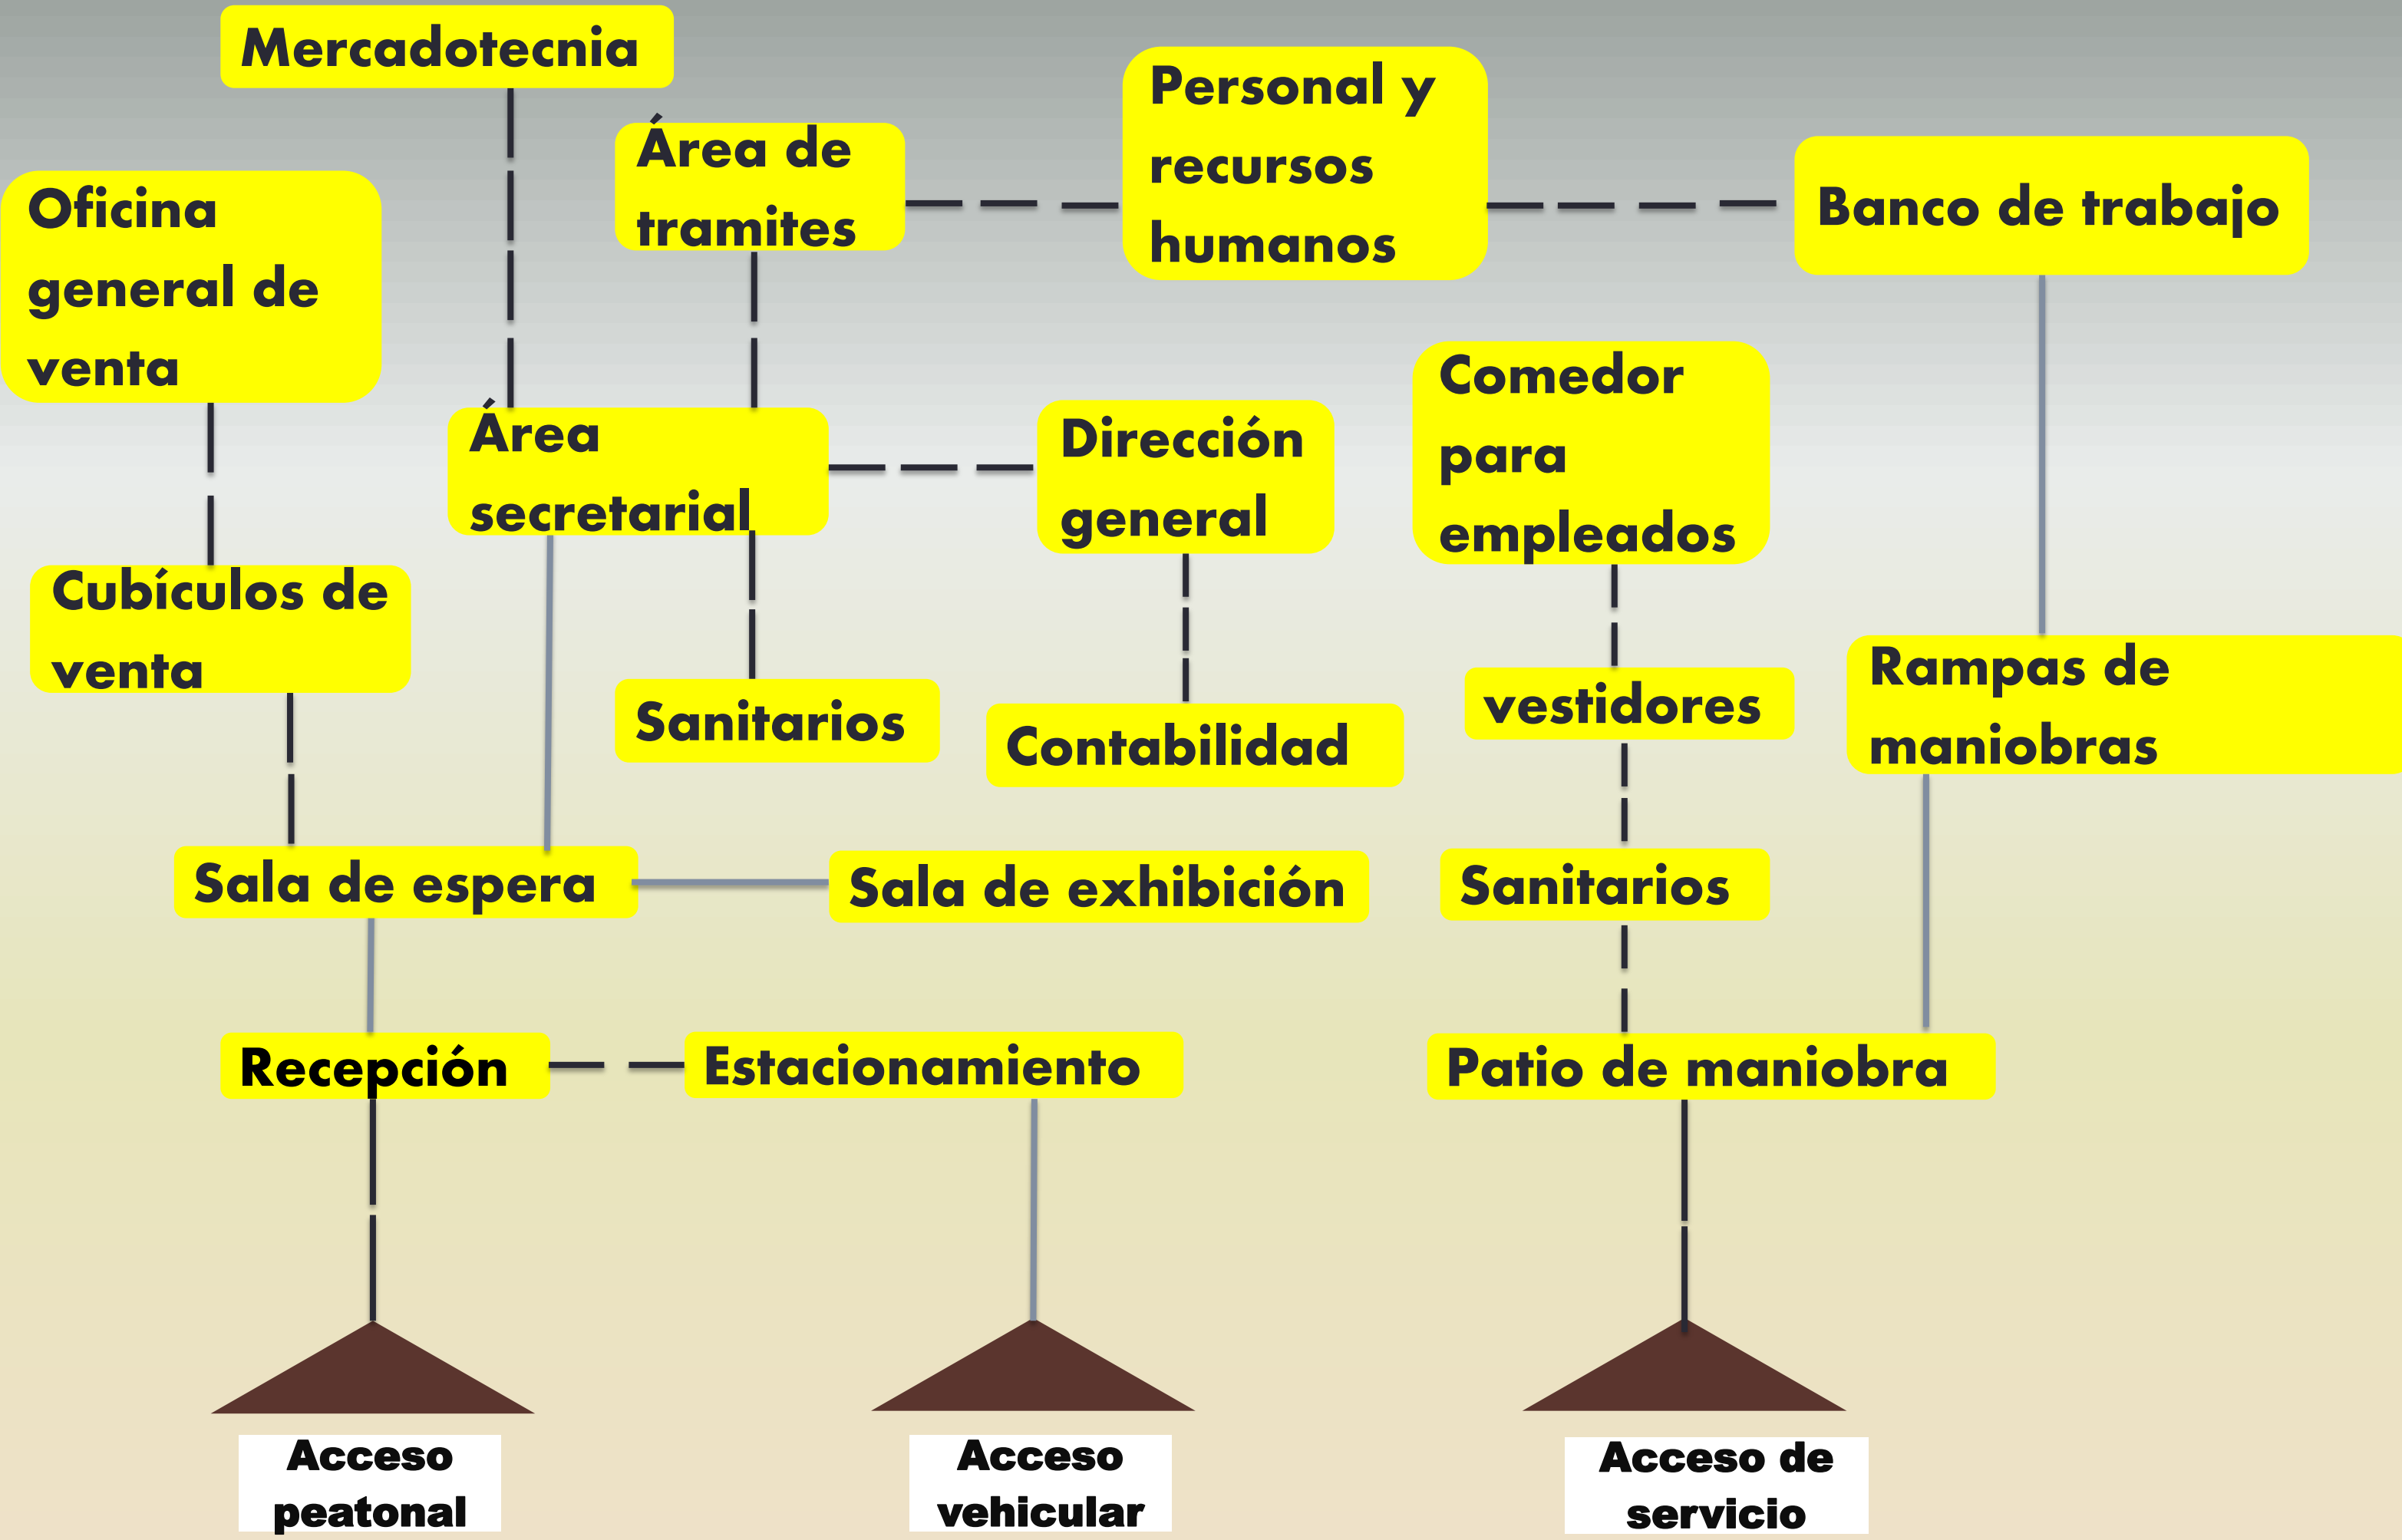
Mercadotecnia

Área de tramites

Personal y recursos humanos

Banco de trabajo

Oficina general de venta

Área secretarial

Dirección general

Comedor para empleados

Cubículos de venta

Sanitarios

Contabilidad

vestidores

Rampas de maniobras

Sala de espera

Sala de exhibición

Sanitarios

Recepción

Estacionamiento

Patio de maniobra

Acceso peatonal

Acceso vehicular

Acceso de servicio